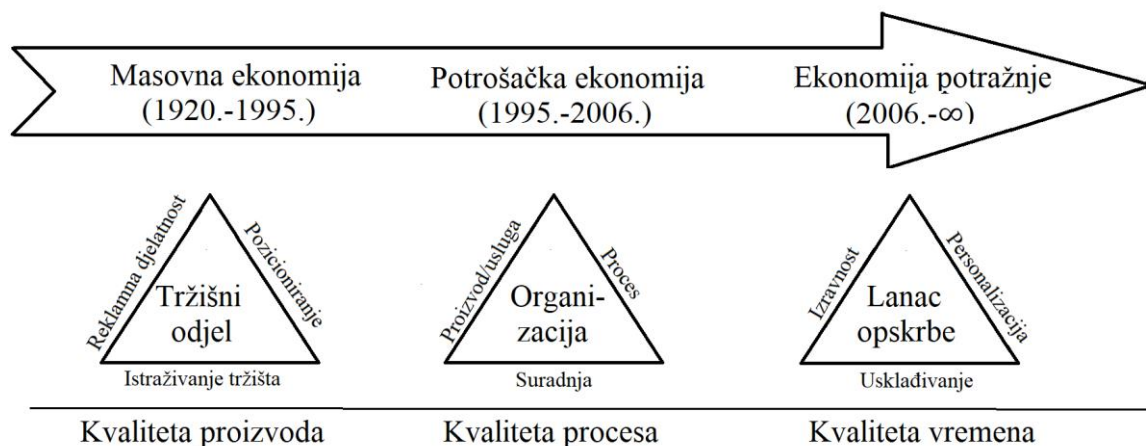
Masovna ekonomija (1920.-1995.)

Potrošačka ekonomija (1995.-2006.)

Ekonomija potražnje (2006.-$\infty$)

Reklamna djelatnost
Pozicioniranje
Tržišni odjel
Istraživanje tržišta

Proizvod/usluga
Proces
Organizacija
Suradnja

Izravnost
Personalizacija
Lanac opskrbe
Usklađivanje

Kvaliteta proizvoda

Kvaliteta procesa

Kvaliteta vremena